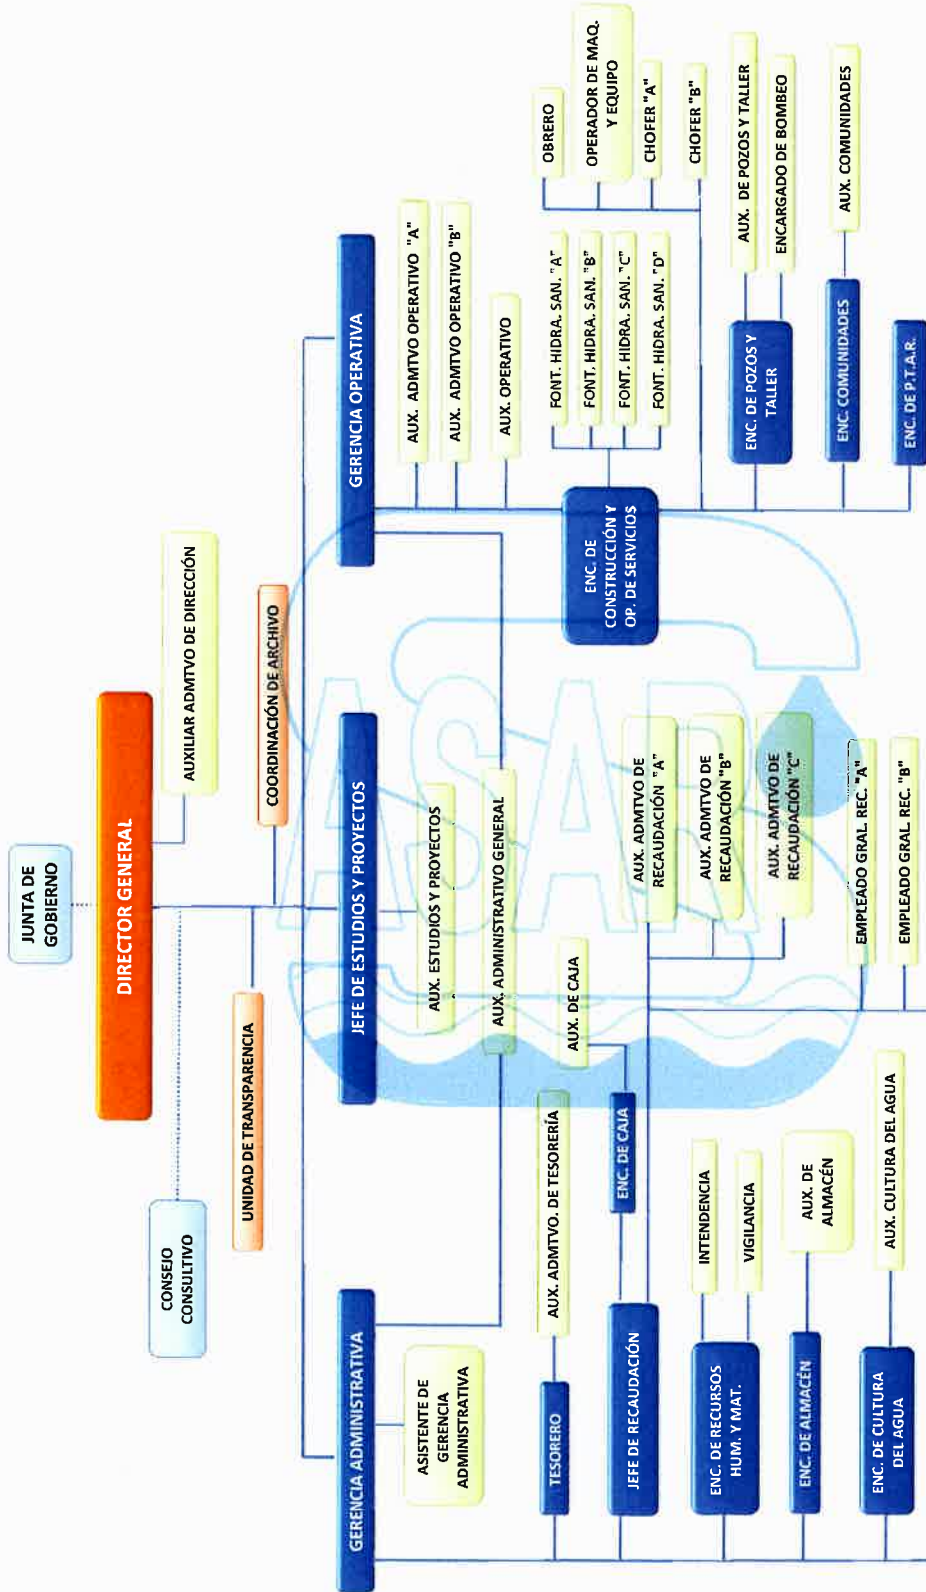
JUNTA DE GOBIERNO

DIRECTOR GENERAL

CONSEJO CONSULTIVO

AUXILIAR ADMTVO DE DIRECCIÓN

COORDINACIÓN DE ARCHIVO

UNIDAD DE TRANSPARENCIA

GERENCIA ADMINISTRATIVA

ASISTENTE DE GERENCIA ADMINISTRATIVA

TESORERO

AUX. ADMTVO. DE TESORERÍA

JEFE DE RECAUDACIÓN

ENC. DE CAJA

AUX. DE CAJA

ENC. DE RECURSOS HUM. Y MAT.

INTENDENCIA

VIGILANCIA

ENC. DE ALMACÉN

AUX. DE ALMACÉN

ENC. DE CULTURA DEL AGUA

AUX. CULTURA DEL AGUA

JEFE DE ESTUDIOS Y PROYECTOS

AUX. ESTUDIOS Y PROYECTOS

AUX. ADMINISTRATIVO GENERAL

AUX. ADMTVO DE RECAUDACIÓN "A"

AUX. ADMTVO DE RECAUDACIÓN "B"

AUX. ADMTVO DE RECAUDACIÓN "C"

EMPLEADO GRAL. REC. "A"

EMPLEADO GRAL. REC. "B"

GERENCIA OPERATIVA

AUX. ADMTVO OPERATIVO "A"

AUX. ADMTVO OPERATIVO "B"

AUX. OPERATIVO

ENC. DE CONSTRUCCIÓN Y OP. DE SERVICIOS

FONT. HIDRA. SAN. "A"

FONT. HIDRA. SAN. "B"

FONT. HIDRA. SAN. "C"

FONT. HIDRA. SAN. "D"

OBRERO

OPERADOR DE MAQ. Y EQUIPO

CHOFER "A"

CHOFER "B"

ENC. DE POZOS Y TALLER

AUX. DE POZOS Y TALLER

ENCARGADO DE BOMBEO

ENC. COMUNIDADES

AUX. COMUNIDADES

ENC. DE P.T.A.R.

ASAP